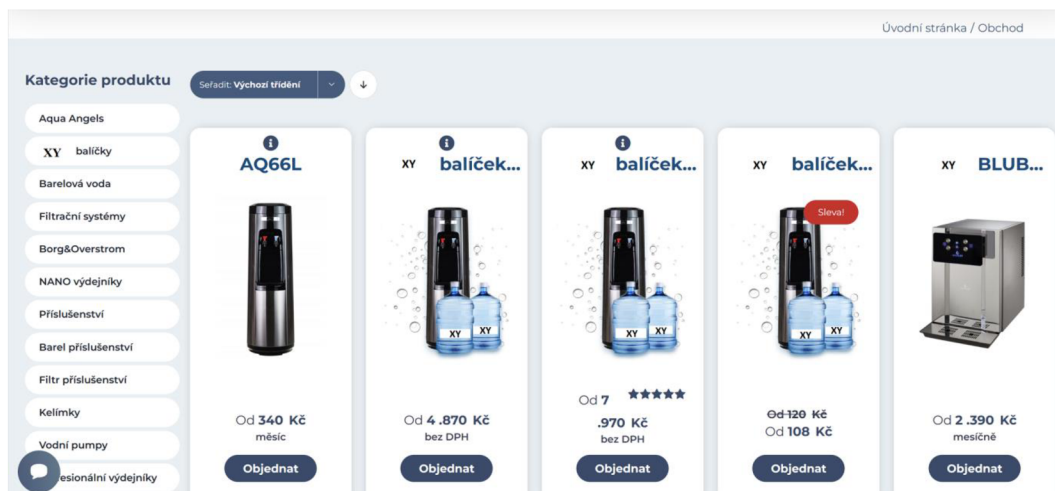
Úvodní stránka / Obchod

Kategorie produktu

Seřadit: Výchozí třídění

Aqua Angels
XY balíčky
Barelová voda
Filtrační systémy
Borg&Overstrom
NANO výdejníky
Příslušenství
Barel příslušenství
Filtr příslušenství
Kelímky
Vodní pumpy
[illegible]esionální výdejníky

AQ66L
Od 340 Kč
měsíc
Objednat

XY balíček...
XY XY
Od 4 .870 Kč
bez DPH
Objednat

XY balíček...
XY XY
Od 7
.970 Kč
bez DPH
Objednat

XY balíček...
Sleva!
XY XY
~~Od 120 Kč~~
Od 108 Kč
Objednat

XY BLUB...
Od 2 .390 Kč
mesíčně
Objednat